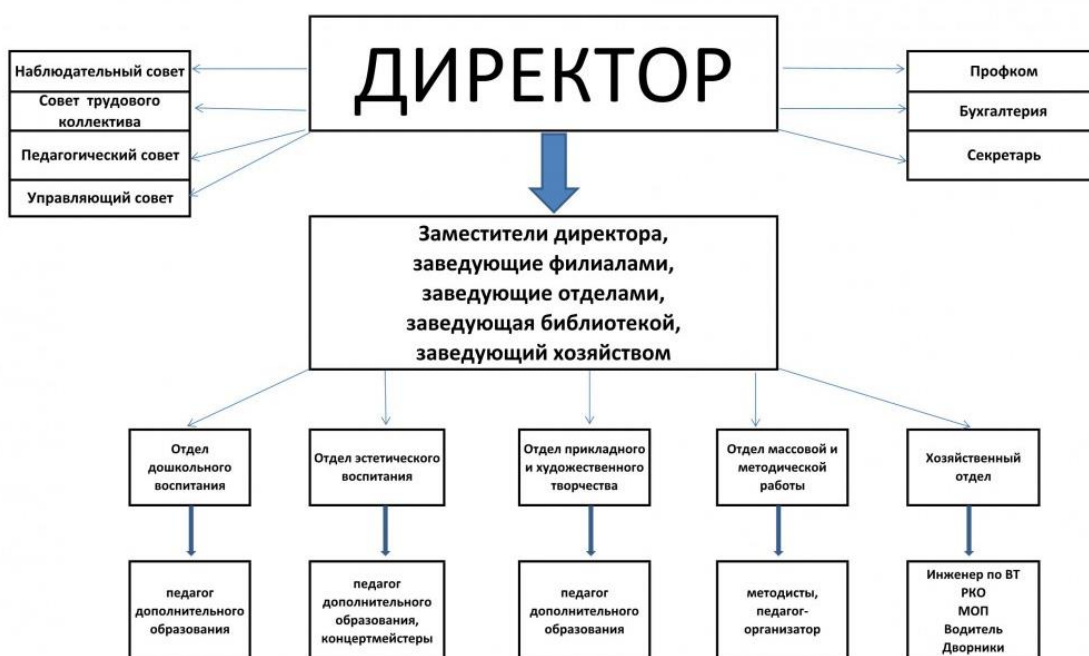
ДИРЕКТОР

Наблюдательный совет

Совет трудового коллектива

Педагогический совет

Управляющий совет

Профком

Бухгалтерия

Секретарь

Заместители директора, заведующие филиалами, заведующие отделами, заведующая библиотекой, заведующий хозяйством

Отдел дошкольного воспитания

Отдел эстетического воспитания

Отдел прикладного и художественного творчества

Отдел массовой и методической работы

Хозяйственный отдел

педагог дополнительного образования

педагог дополнительного образования, концертмейстеры

педагог дополнительного образования

методисты, педагог-организатор

Инженер по ВТ
РКО
МОП
Водитель
Дворники